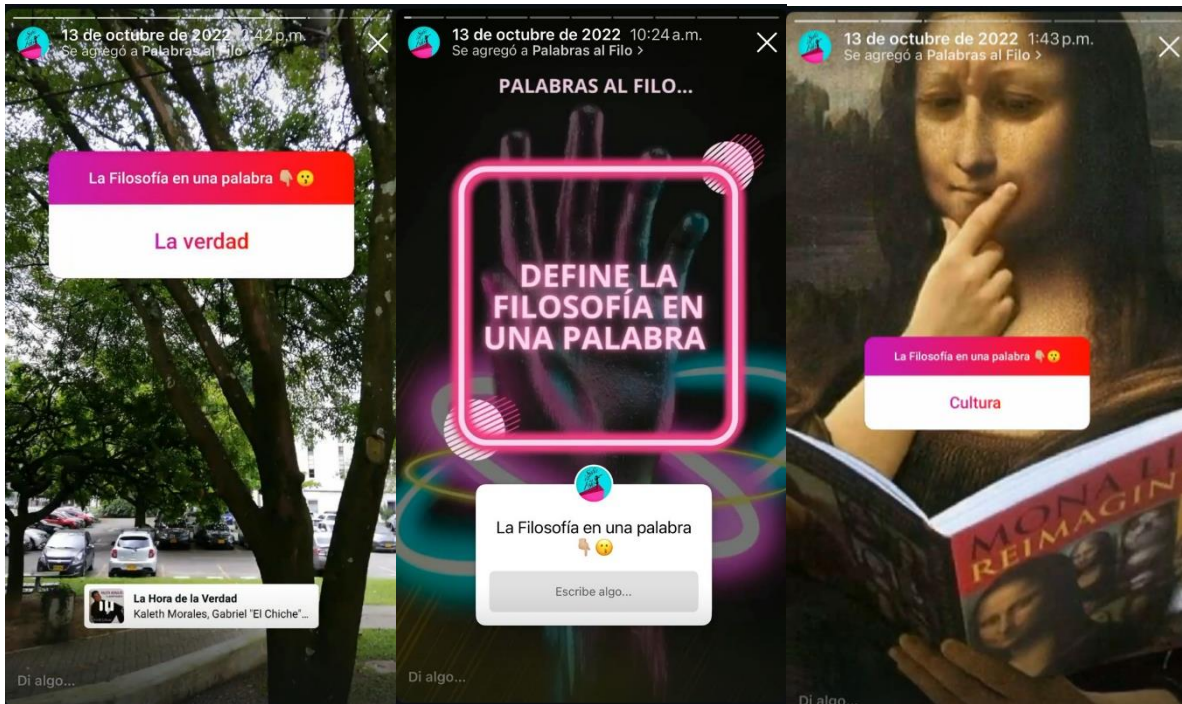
13 de octubre de 2022 1:42 p.m.
Se agregó a Palabras al Filo

La Filosofía en una palabra 👇😮

La verdad

La Hora de la Verdad
Kaleth Morales, Gabriel "El Chiche"...

Di algo...

13 de octubre de 2022 10:24 a.m.
Se agregó a Palabras al Filo >

PALABRAS AL FILO...

DEFINE LA FILOSOFÍA EN UNA PALABRA

La Filosofía en una palabra 👇😮

Escribe algo...

Di algo...

13 de octubre de 2022 1:43 p.m.
Se agregó a Palabras al Filo >

La Filosofía en una palabra 👇😮

Cultura

MONA LI
REIMAGIN

Di algo...